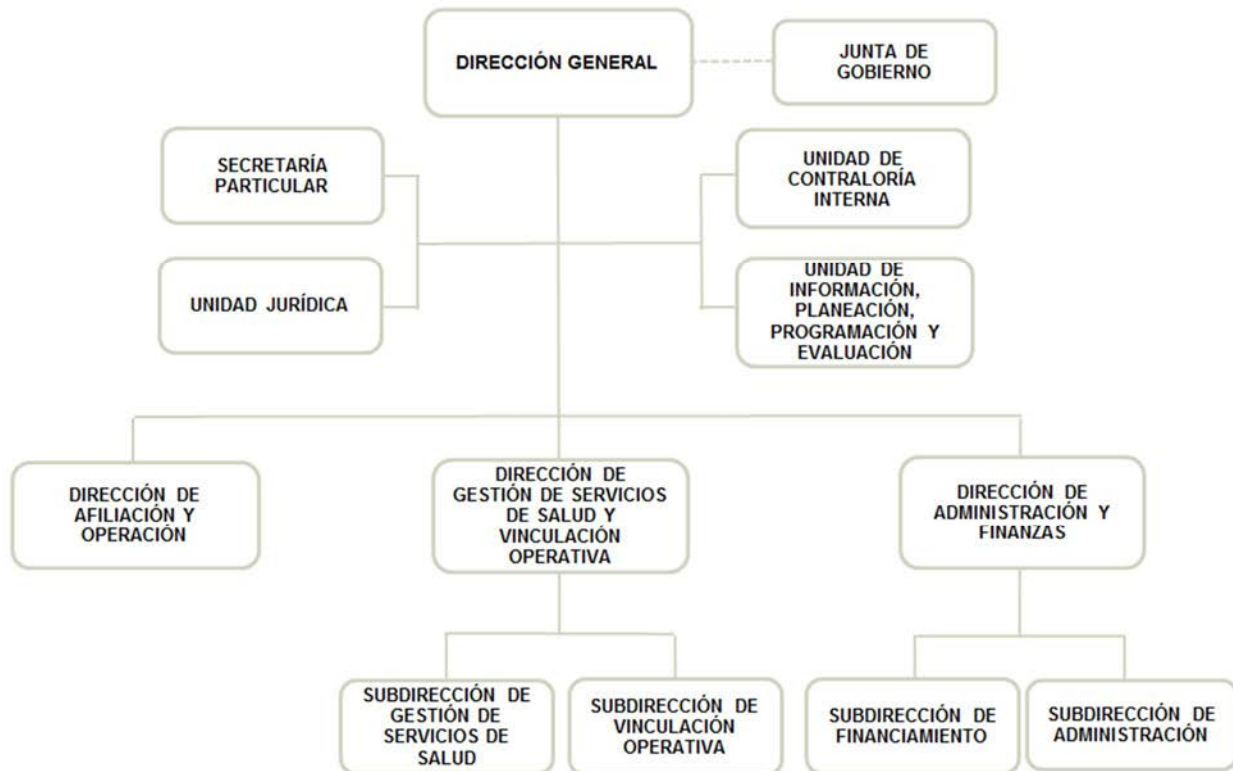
DIRECCIÓN GENERAL

JUNTA DE GOBIERNO

SECRETARÍA PARTICULAR

UNIDAD DE CONTRALORÍA INTERNA

UNIDAD JURÍDICA

UNIDAD DE INFORMACIÓN, PLANEACIÓN, PROGRAMACIÓN Y EVALUACIÓN

DIRECCIÓN DE AFILIACIÓN Y OPERACIÓN

DIRECCIÓN DE GESTIÓN DE SERVICIOS DE SALUD Y VINCULACIÓN OPERATIVA

DIRECCIÓN DE ADMINISTRACIÓN Y FINANZAS

SUBDIRECCIÓN DE GESTIÓN DE SERVICIOS DE SALUD

SUBDIRECCIÓN DE VINCULACIÓN OPERATIVA

SUBDIRECCIÓN DE FINANCIAMIENTO

SUBDIRECCIÓN DE ADMINISTRACIÓN